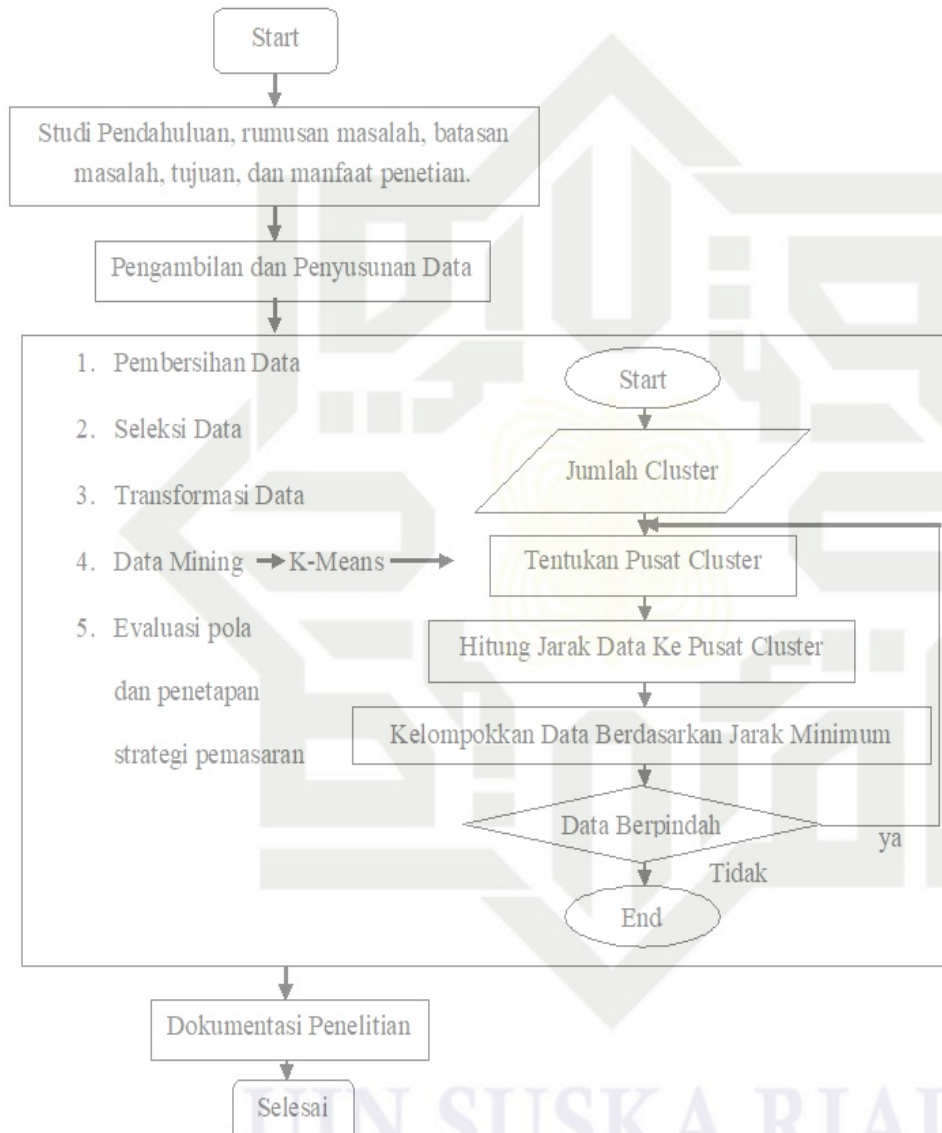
Start

Studi Pendahuluan, rumusan masalah, batasan masalah, tujuan, dan manfaat penetian.

Pengambilan dan Penyusunan Data

1. Pembersihan Data
2. Seleksi Data
3. Transformasi Data
4. Data Mining → K-Means →
5. Evaluasi pola dan penetapan strategi pemasaran

Start

Jumlah Cluster

Tentukan Pusat Cluster

Hitung Jarak Data Ke Pusat Cluster

Kelompokkan Data Berdasarkan Jarak Minimum

Data Berpindah

ya

Tidak

End

Dokumentasi Penelitian

Selesai

UIN SUSKA RIAU